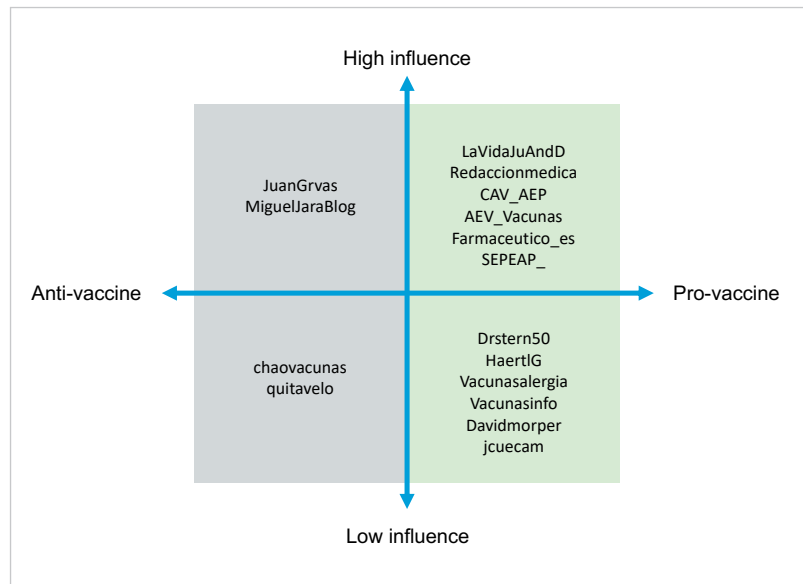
High influence

JuanGrvas
MiguelJaraBlog

LaVidaJuAndD
Redaccionmedica
CAV_AEP
AEV_Vacunas
Farmaceutico_es
SEPEAP_

Anti-vaccine

Pro-vaccine

chaovacunas
quitavelo

Drstern50
HaertlG
Vacunasalergia
Vacunasinfo
Davidmorper
jcuecam

Low influence